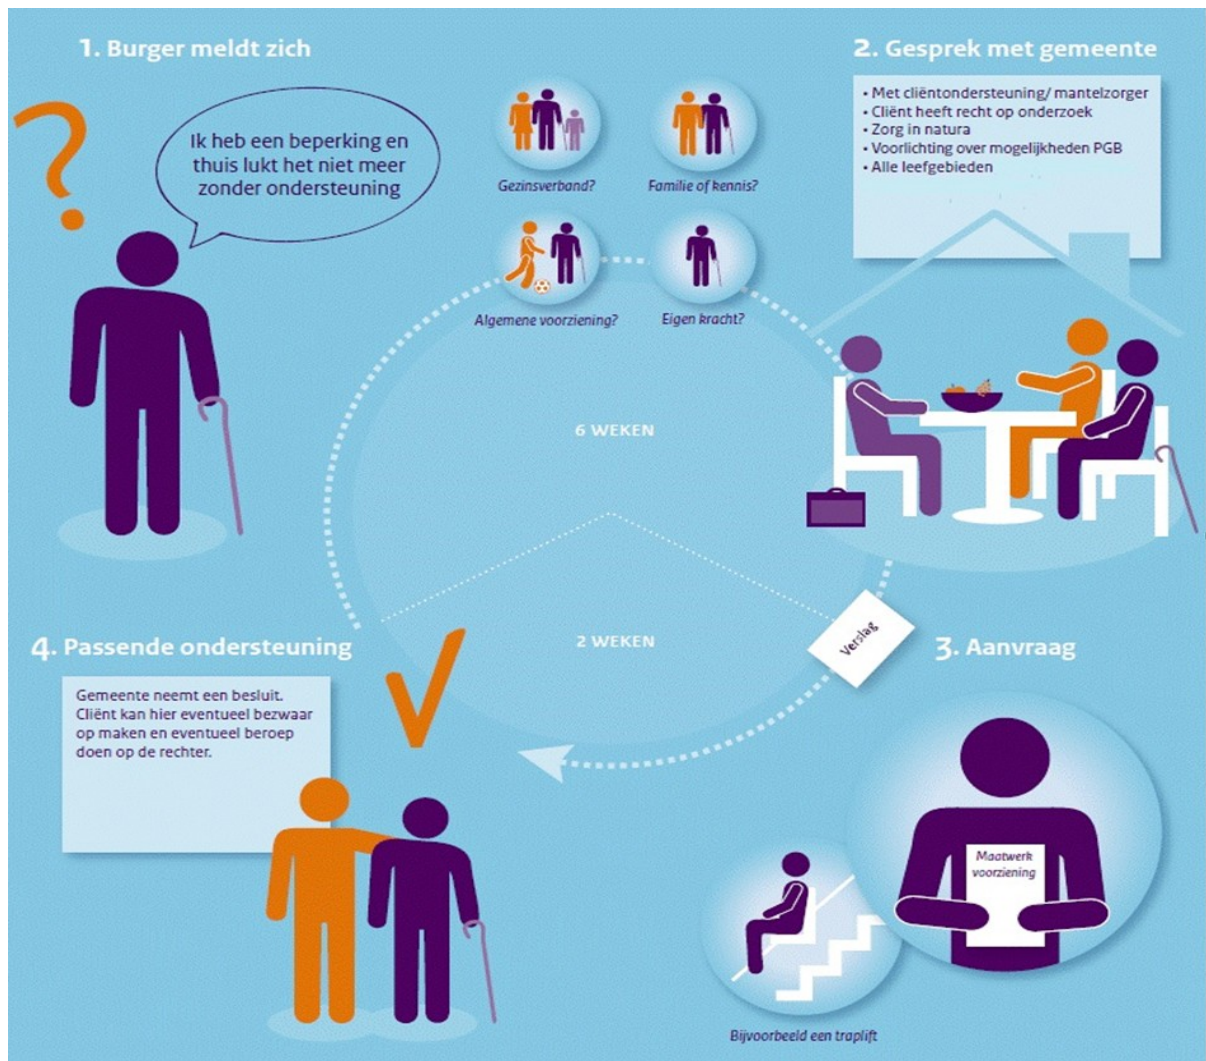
1. Burger meldt zich

Ik heb een beperking en thuis lukt het niet meer zonder ondersteuning

Gezinsverband?

Familie of kennis?

Algemene voorziening?

Eigen kracht?

2. Gesprek met gemeente

• Met cliëntondersteuning/ mantelzorger
• Cliënt heeft recht op onderzoek
• Zorg in natura
• Voorlichting over mogelijkheden PGB
• Alle leefgebieden

6 WEKEN

2 WEKEN

Verslag

3. Aanvraag

Maatwerk voorziening

Bijvoorbeeld een traplift

4. Passende ondersteuning

Gemeente neemt een besluit. Cliënt kan hier eventueel bezwaar op maken en eventueel beroep doen op de rechter.